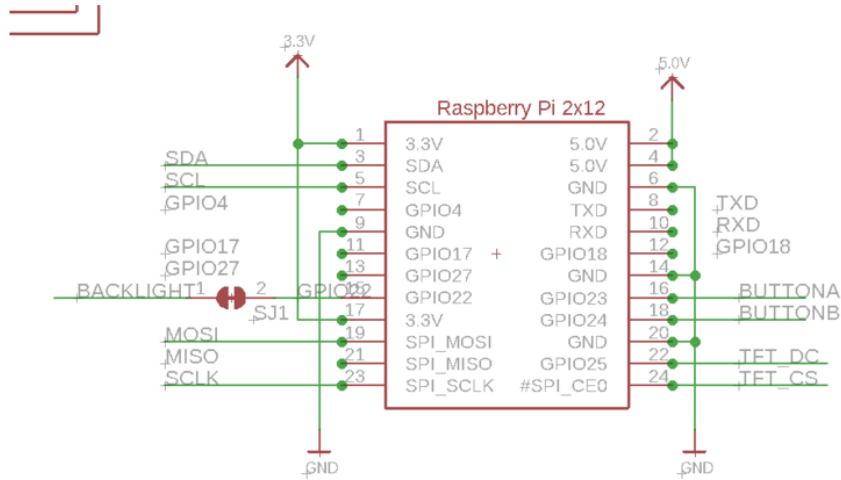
3.3V

5.0V

Raspberry Pi 2x12

| | | | |
|---|---|---|---|
| 1 | 3.3V | 5.0V | 2 |
| 3 | SDA | 5.0V | 4 |
| 5 | SCL | GND | 6 |
| 7 | GPIO4 | TXD | 8 |
| 9 | GND | RXD | 10 |
| 11 | GPIO17 | GPIO18 | 12 |
| 13 | GPIO27 | GND | 14 |
| 15 | GPIO22 | GPIO23 | 16 |
| 17 | 3.3V | GPIO24 | 18 |
| 19 | SPI_MOSI | GND | 20 |
| 21 | SPI_MISO | GPIO25 | 22 |
| 23 | SPI_SCLK | #SPI_CE0 | 24 |

SDA
SCL
GPIO4
GPIO17
GPIO27
BACKLIGHT 1 2 GPIO22
SJ1
MOSI
MISO
SCLK

TXD
RXD
GPIO18
BUTTONA
BUTTONB
TFT_DC
TFT_CS

GND
GND